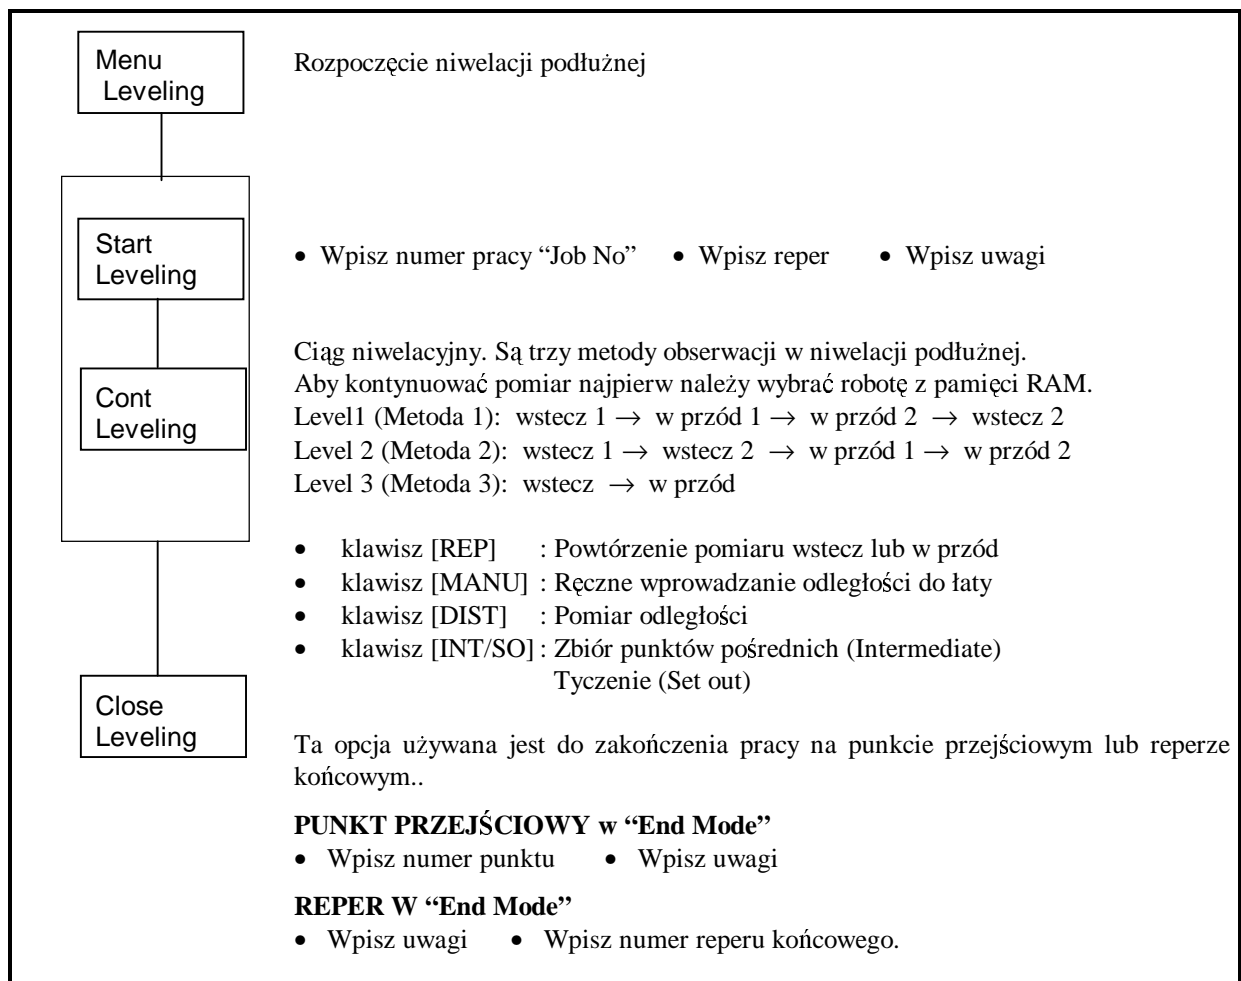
Menu Leveling

Rozpoczęcie niwelacji podłużnej

Start Leveling

• Wpisz numer pracy "Job No" • Wpisz reper • Wpisz uwagi

Cont Leveling

Ciąg niwelacyjny. Są trzy metody obserwacji w niwelacji podłużnej.
Aby kontynuować pomiar najpierw należy wybrać robotę z pamięci RAM.
Level1 (Metoda 1): wstecz 1 → w przód 1 → w przód 2 → wstecz 2
Level 2 (Metoda 2): wstecz 1 → wstecz 2 → w przód 1 → w przód 2
Level 3 (Metoda 3): wstecz → w przód

• klawisz [REP] : Powtórzenie pomiaru wstecz lub w przód
• klawisz [MANU] : Ręczne wprowadzanie odległości do łaty
• klawisz [DIST] : Pomiar odległości
• klawisz [INT/SO] : Zbiór punktów pośrednich (Intermediate)
Tyczenie (Set out)

Close Leveling

Ta opcja używana jest do zakończenia pracy na punkcie przejściowym lub reperze końcowym..

**PUNKT PRZEJŚCIOWY w "End Mode"**
• Wpisz numer punktu • Wpisz uwagi

**REPER W "End Mode"**
• Wpisz uwagi • Wpisz numer reperu końcowego.